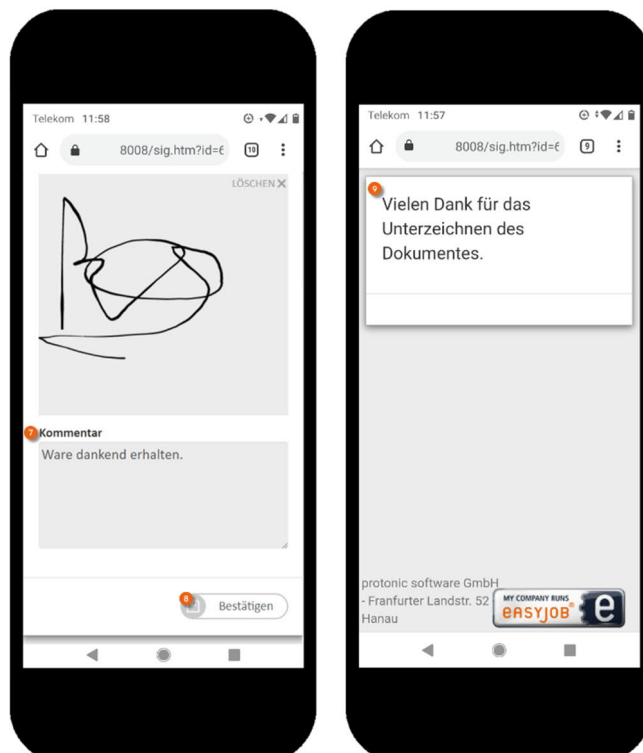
Telekom 11:58

8008/sig.htm?id=€

10

LÖSCHEN ✕

7 Kommentar

Ware dankend erhalten.

8 Bestätigen

Telekom 11:57

8008/sig.htm?id=€

9

9 Vielen Dank für das Unterzeichnen des Dokumentes.

protonic software GmbH
- Franfurter Landstr. 52
Hanau

MY COMPANY RUNS
EASYJOB®
e